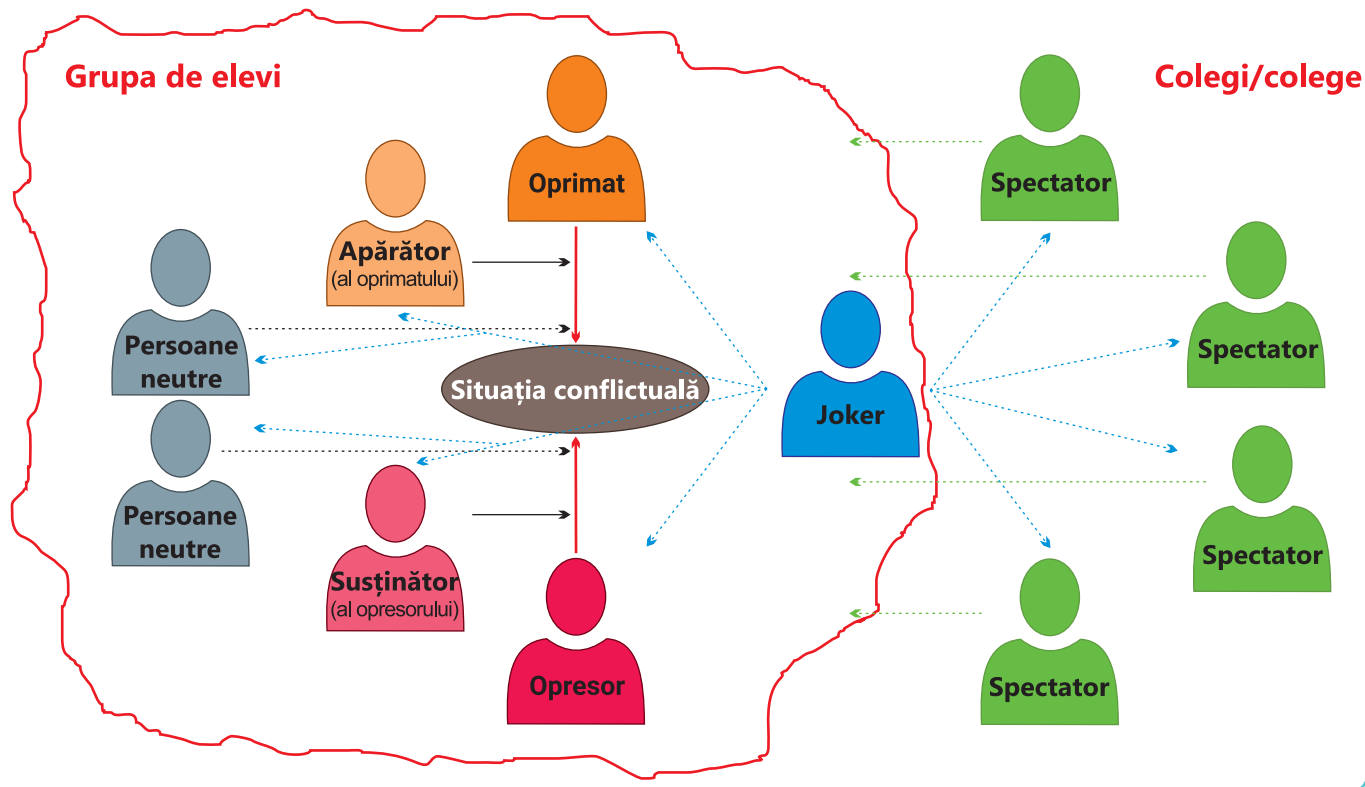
Grupa de elevi

Colegi/colege

Oprimat

Apărător
(al oprimatului)

Persoane neutre

Situația conflictuală

Persoane neutre

Susținător
(al opresorului)

Opresor

Joker

Spectator

Spectator

Spectator

Spectator